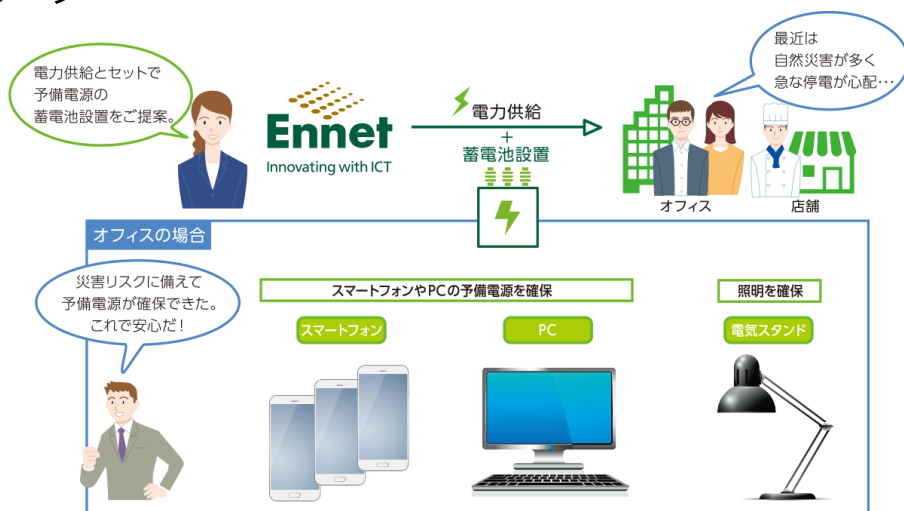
電力供給とセットで予備電源の蓄電池設置をご提案。

Ennet
Innovating with ICT

電力供給
+
蓄電池設置

最近は自然災害が多く急な停電が心配…

オフィス
店舗

オフィスの場合

災害リスクに備えて予備電源が確保できた。これで安心だ！

スマートフォンやPCの予備電源を確保

スマートフォン

PC

照明を確保

電気スタンド